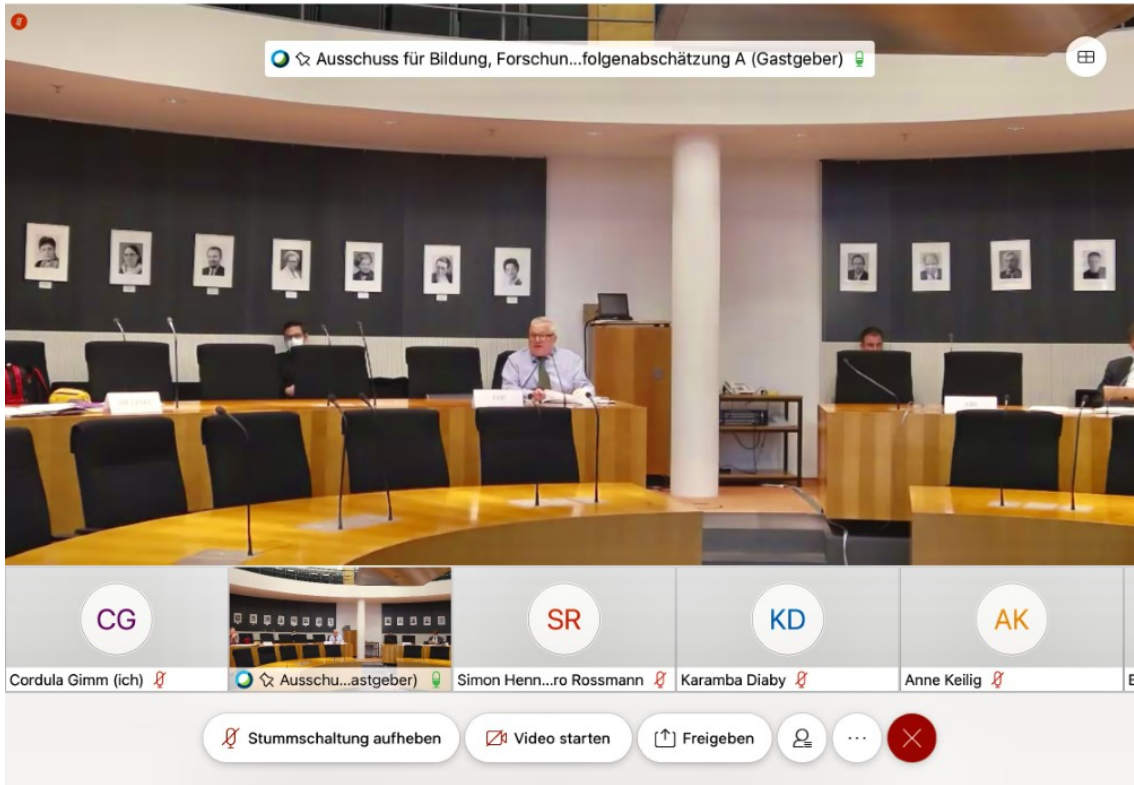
Ausschuss für Bildung, Forschun...folgenabschätzung A (Gastgeber)

CG
Cordula Gimm (ich)

Ausschu...astgeber)

SR
Simon Henn...ro Rossmann

KD
Karamba Diaby

AK
Anne Keilig

Stummschaltung aufheben
Video starten
Freigeben